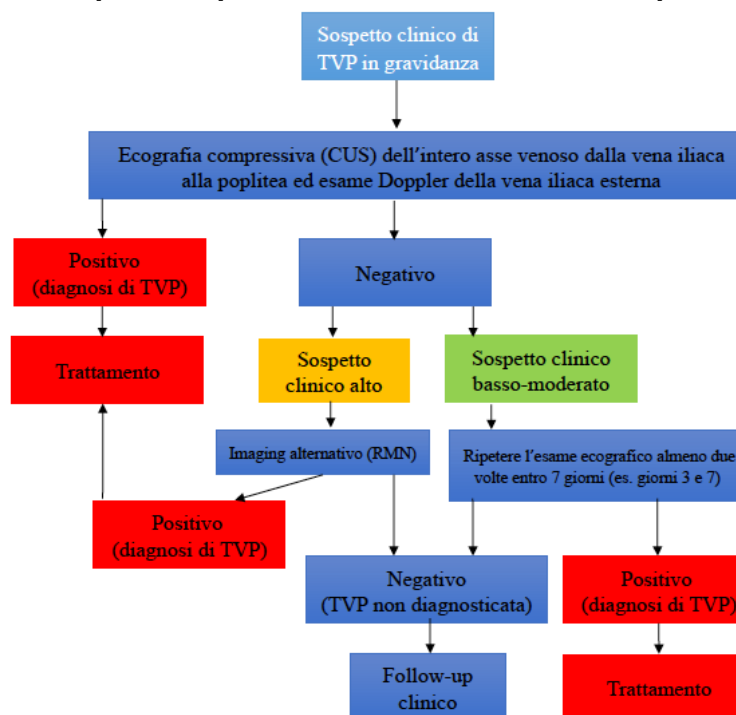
Sospetto clinico di TVP in gravidanza

Ecografia compressiva (CUS) dell'intero asse venoso dalla vena iliaca alla poplitea ed esame Doppler della vena iliaca esterna

Positivo (diagnosi di TVP)

Trattamento

Negativo

Sospetto clinico alto

Sospetto clinico basso-moderato

Imaging alternativo (RMN)

Ripetere l'esame ecografico almeno due volte entro 7 giorni (es. giorni 3 e 7)

Positivo (diagnosi di TVP)

Negativo (TVP non diagnosticata)

Positivo (diagnosi di TVP)

Follow-up clinico

Trattamento